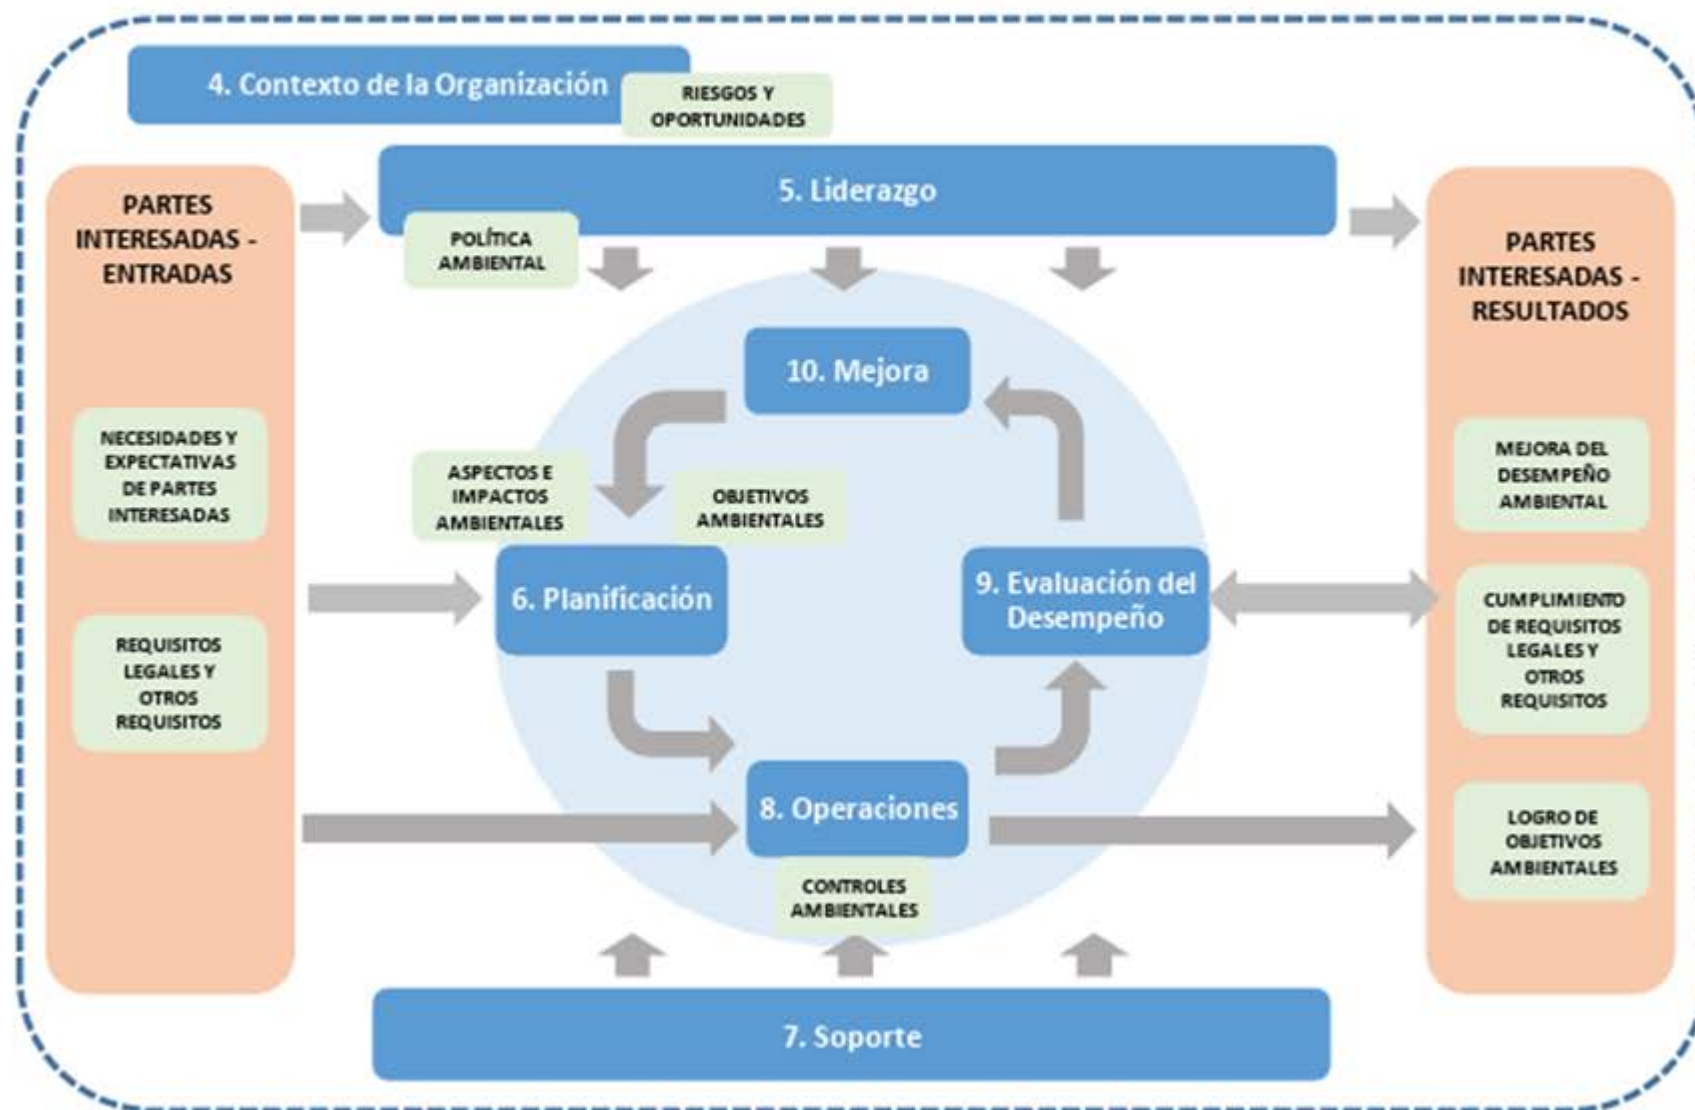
4. Contexto de la Organización

RIESGOS Y OPORTUNIDADES

PARTES INTERESADAS - ENTRADAS

5. Liderazgo

POLÍTICA AMBIENTAL

PARTES INTERESADAS - RESULTADOS

10. Mejora

NECESIDADES Y EXPECTATIVAS DE PARTES INTERESADAS

ASPECTOS E IMPACTOS AMBIENTALES

OBJETIVOS AMBIENTALES

MEJORA DEL DESEMPEÑO AMBIENTAL

6. Planificación

9. Evaluación del Desempeño

REQUISITOS LEGALES Y OTROS REQUISITOS

CUMPLIMIENTO DE REQUISITOS LEGALES Y OTROS REQUISITOS

8. Operaciones

LOGRO DE OBJETIVOS AMBIENTALES

CONTROLES AMBIENTALES

7. Soporte